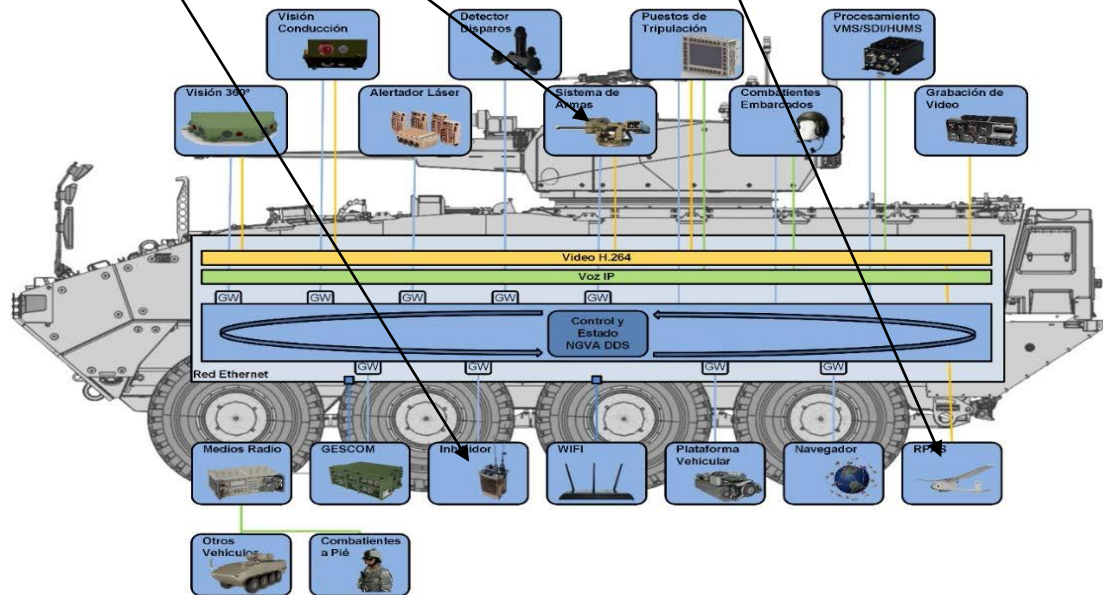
Visión Conducción

Detector Disparos

Puestos de Tripulación

Procesamiento VMS/SDI/HUMS

Visión 360º

Alertador Láser

Sistema de Armas

Combatientes Embarcados

Grabación de Video

Video H.264

Voz IP

GW GW GW GW GW

Control y Estado NGVA DDS

Red Ethernet

GW GW GW GW

Medios Radio

GESCOM

Inhibidor

WIFI

Plataforma Vehicular

Navegador

RPAS

Otros Vehículos

Combatientes a Pié